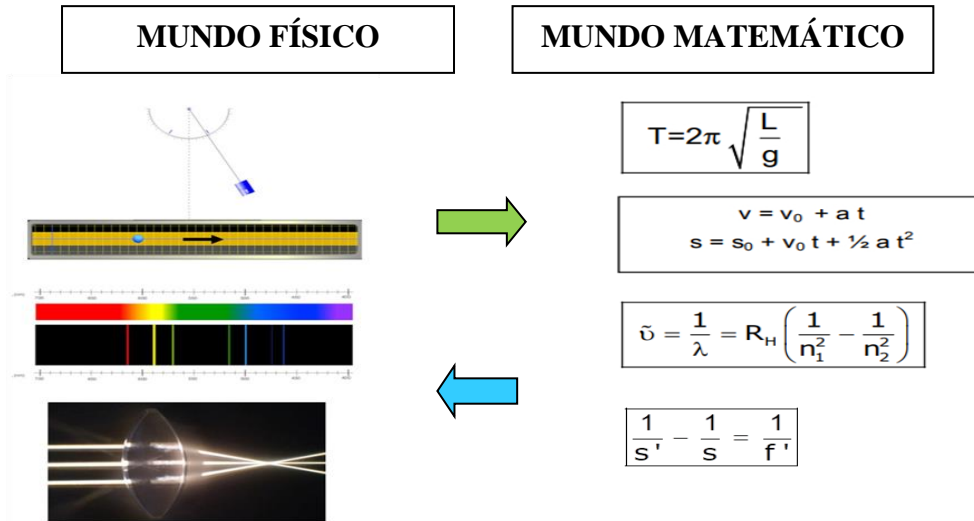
MUNDO FÍSICO

MUNDO MATEMÁTICO

$T=2\pi\sqrt{\frac{L}{g}}$

$v = v_0 + a\,t$
$s = s_0 + v_0\,t + ½\,a\,t^2$

$\tilde{\upsilon} = \frac{1}{\lambda} = R_H\left(\frac{1}{n_1^2} - \frac{1}{n_2^2}\right)$

$\frac{1}{s'} - \frac{1}{s} = \frac{1}{f'}$